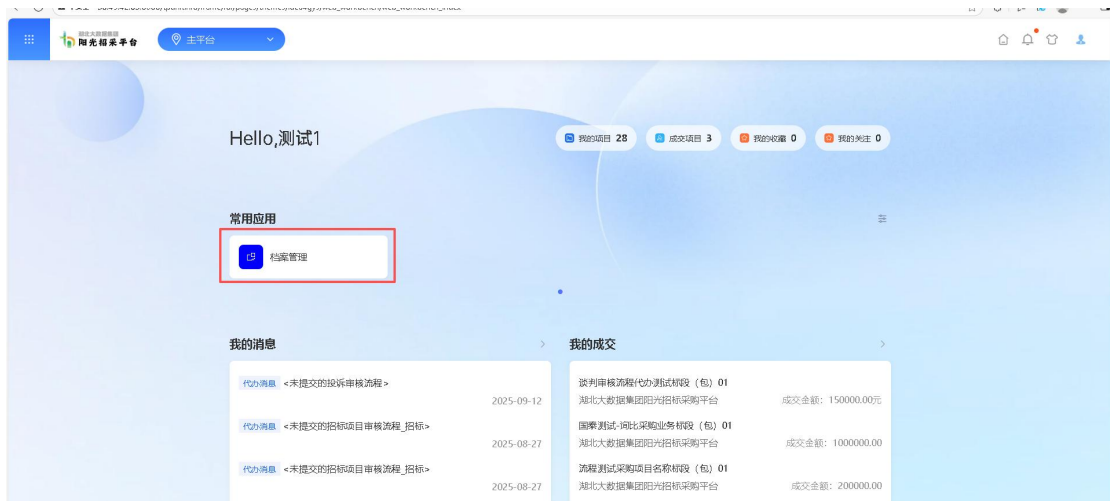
湖北大数据集团
阳光招采平台

主平台

Hello,测试1

我的项目 28
成交项目 3
我的收藏 0
我的关注 0

常用应用

档案管理

我的消息

代办消息 <未提交的投诉审核流程>
2025-09-12

代办消息 <未提交的招标项目审核流程_招标>
2025-08-27

代办消息 <未提交的招标项目审核流程_招标>
2025-08-27

我的成交

谈判审核流程代办测试标段（包）01
湖北大数据集团阳光招标采购平台
成交金额：150000.00元

国泰测试-询比采购业务标段（包）01
湖北大数据集团阳光招标采购平台
成交金额：1000000.00

流程测试采购项目名称标段（包）01
湖北大数据集团阳光招标采购平台
成交金额：200000.00